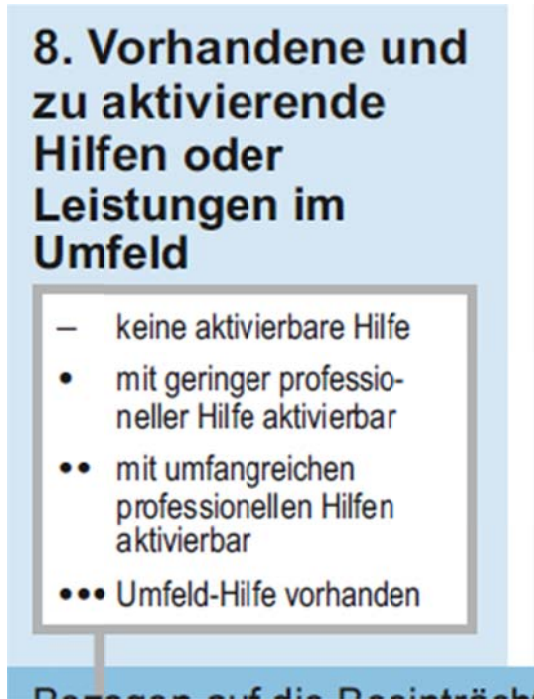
8. Vorhandene und zu aktivierende Hilfen oder Leistungen im Umfeld

– keine aktivierbare Hilfe

• mit geringer professioneller Hilfe aktivierbar

•• mit umfangreichen professionellen Hilfen aktivierbar

••• Umfeld-Hilfe vorhanden

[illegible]